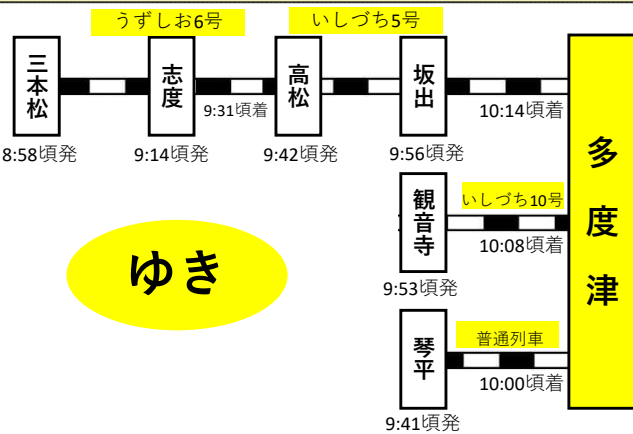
うずしお6号

いしづち5号

三本松

志度

高松

坂出

8:58頃発

9:14頃発

9:31頃着

9:42頃発

9:56頃発

10:14頃着

多度津

観音寺

いしづち10号

10:08頃着

9:53頃発

ゆき

琴平

普通列車

10:00頃着

9:41頃発